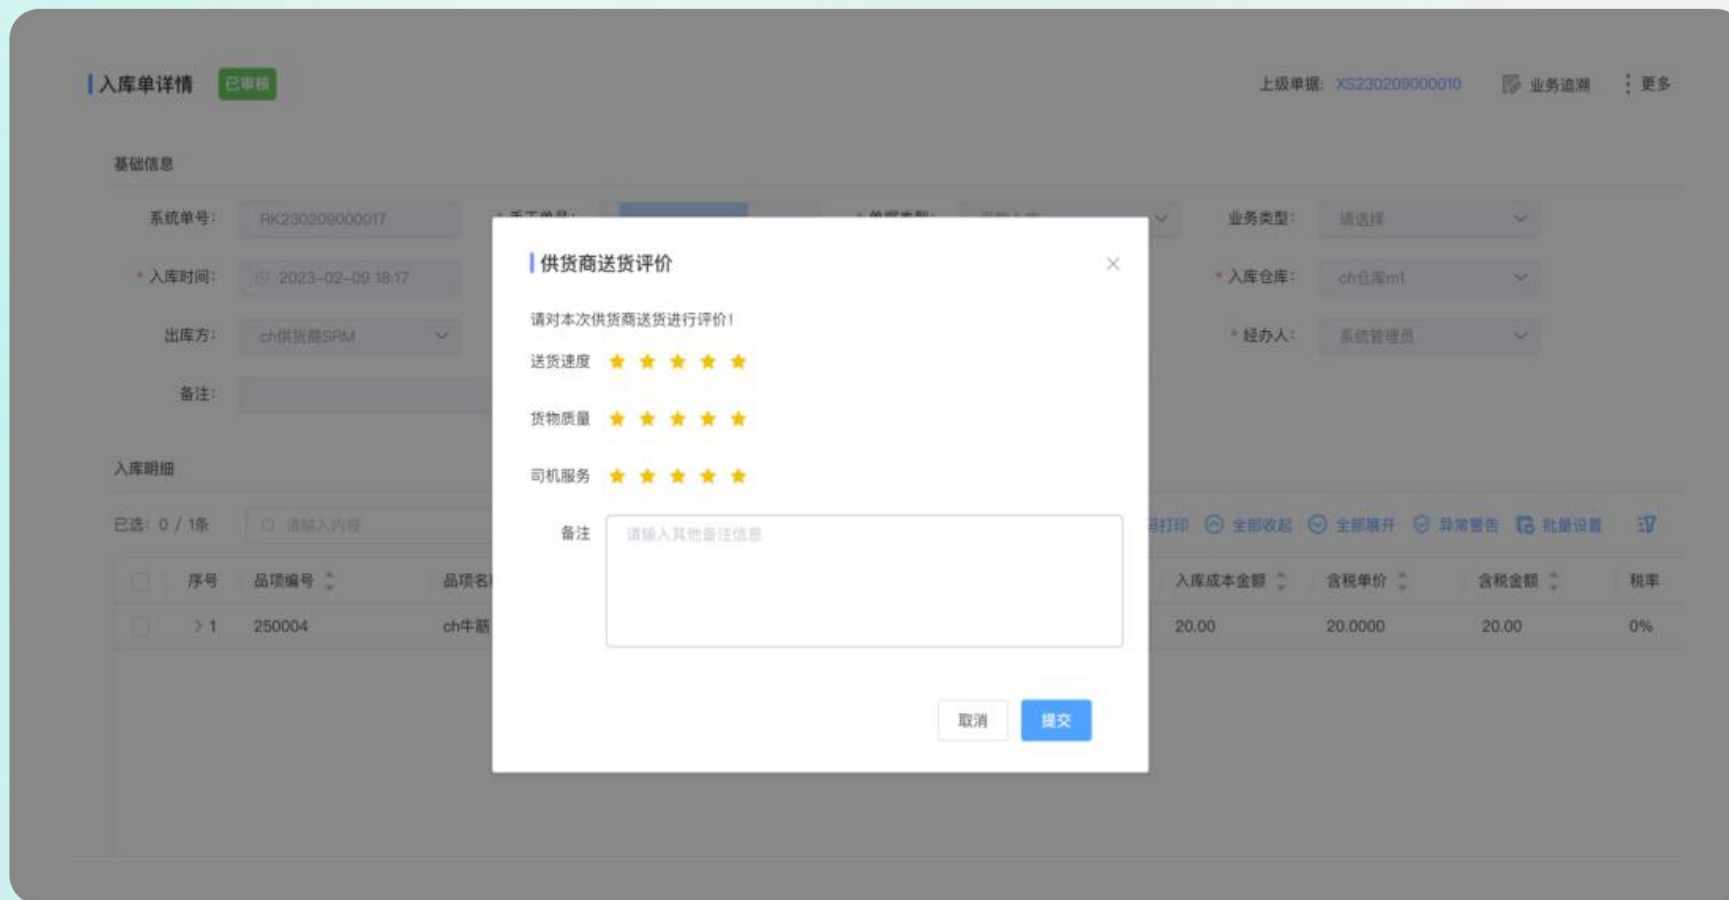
入库单详情 已审核

上级单据: XS230209000010 业务追溯 更多

基础信息

系统单号: RK230209000017

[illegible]

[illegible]

业务类型: 请选择

* 入库时间: 2023-02-09 18:17

* 入库仓库: ch仓库m1

出库方: ch供货商SRM

* 经办人: 系统管理员

备注:

入库明细

已选: 0 / 1条 请输入内容

打印 全部收起 全部展开 异常警告 批量设置

| | 序号 | 品项编号 | 品项名 | 入库成本金额 | 含税单价 | 含税金额 | 税率 |
|---|---|---|---|---|---|---|---|
| | 1 | 250004 | ch牛筋 | 20.00 | 20.0000 | 20.00 | 0% |

供货商送货评价

请对本次供货商送货进行评价!

送货速度

货物质量

司机服务

备注

请输入其他备注信息

取消

提交